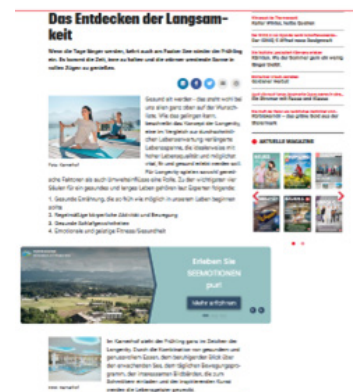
Das Entdecken der Langsamkeit

Wenn die Tage länger werden, kehrt auch am Faaker See wieder der Frühling ein. Es kommt die Zeit, dann zu halten und die wärmen sonnigen Sonne in vollen Zügen zu genießen.

Gesund alt werden – das steht wohl bei uns allen ganz oben auf der Wunschliste. Wie das gelingen kann, beschreibt das Konzept der Longevity, einer im Vergleich zur durchschnittlichen Lebenserwartung verlängerten Lebensspanne, die idealerweise mit hoher Lebensqualität und möglichst vital, fit und gesund erlebt werden soll. Für Longevity spielen sowohl genetische Faktoren als auch Umwelteinflüsse eine Rolle. Zu den wichtigsten vier Säulen für ein gesundes und langes Leben gehören laut Experten folgende:

1. Gesunde Ernährung, die so früh wie möglich in unserem Leben beginnen sollte
2. Regelmäßige körperliche Aktivität und Bewegung
3. Gesunde Schlafgewohnheiten
4. Emotionale und geistige Fitness/Gesundheit

Foto: Karnerhof

Erleben Sie SEEMOTIONEN pur!

Mehr erfahren

Im Karnerhof steht der Frühling ganz im Zeichen der Longevity. Durch die Kombination von gesundem und genussvollem Essen, dem beruhigenden Blick über den erwachenden See, dem täglichen Bewegungsprogramm, der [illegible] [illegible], die zum Schmökern einladen und der inspirierenden Kunst werden die Lebensgeister geweckt.

Foto: Karnerhof

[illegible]
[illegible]
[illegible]
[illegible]
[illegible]

AKTUELLE MAGAZINE